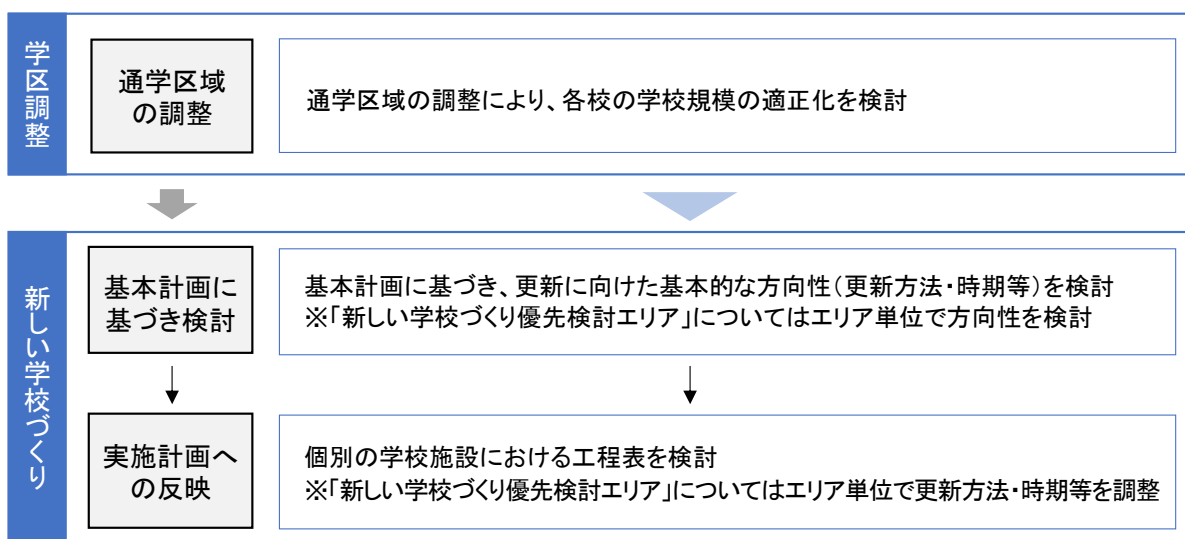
学区調整

通学区域の調整

通学区域の調整により、各校の学校規模の適正化を検討

新しい学校づくり

基本計画に基づき検討

基本計画に基づき、更新に向けた基本的な方向性(更新方法・時期等)を検討
※「新しい学校づくり優先検討エリア」についてはエリア単位で方向性を検討

実施計画への反映

個別の学校施設における工程表を検討
※「新しい学校づくり優先検討エリア」についてはエリア単位で更新方法・時期等を調整